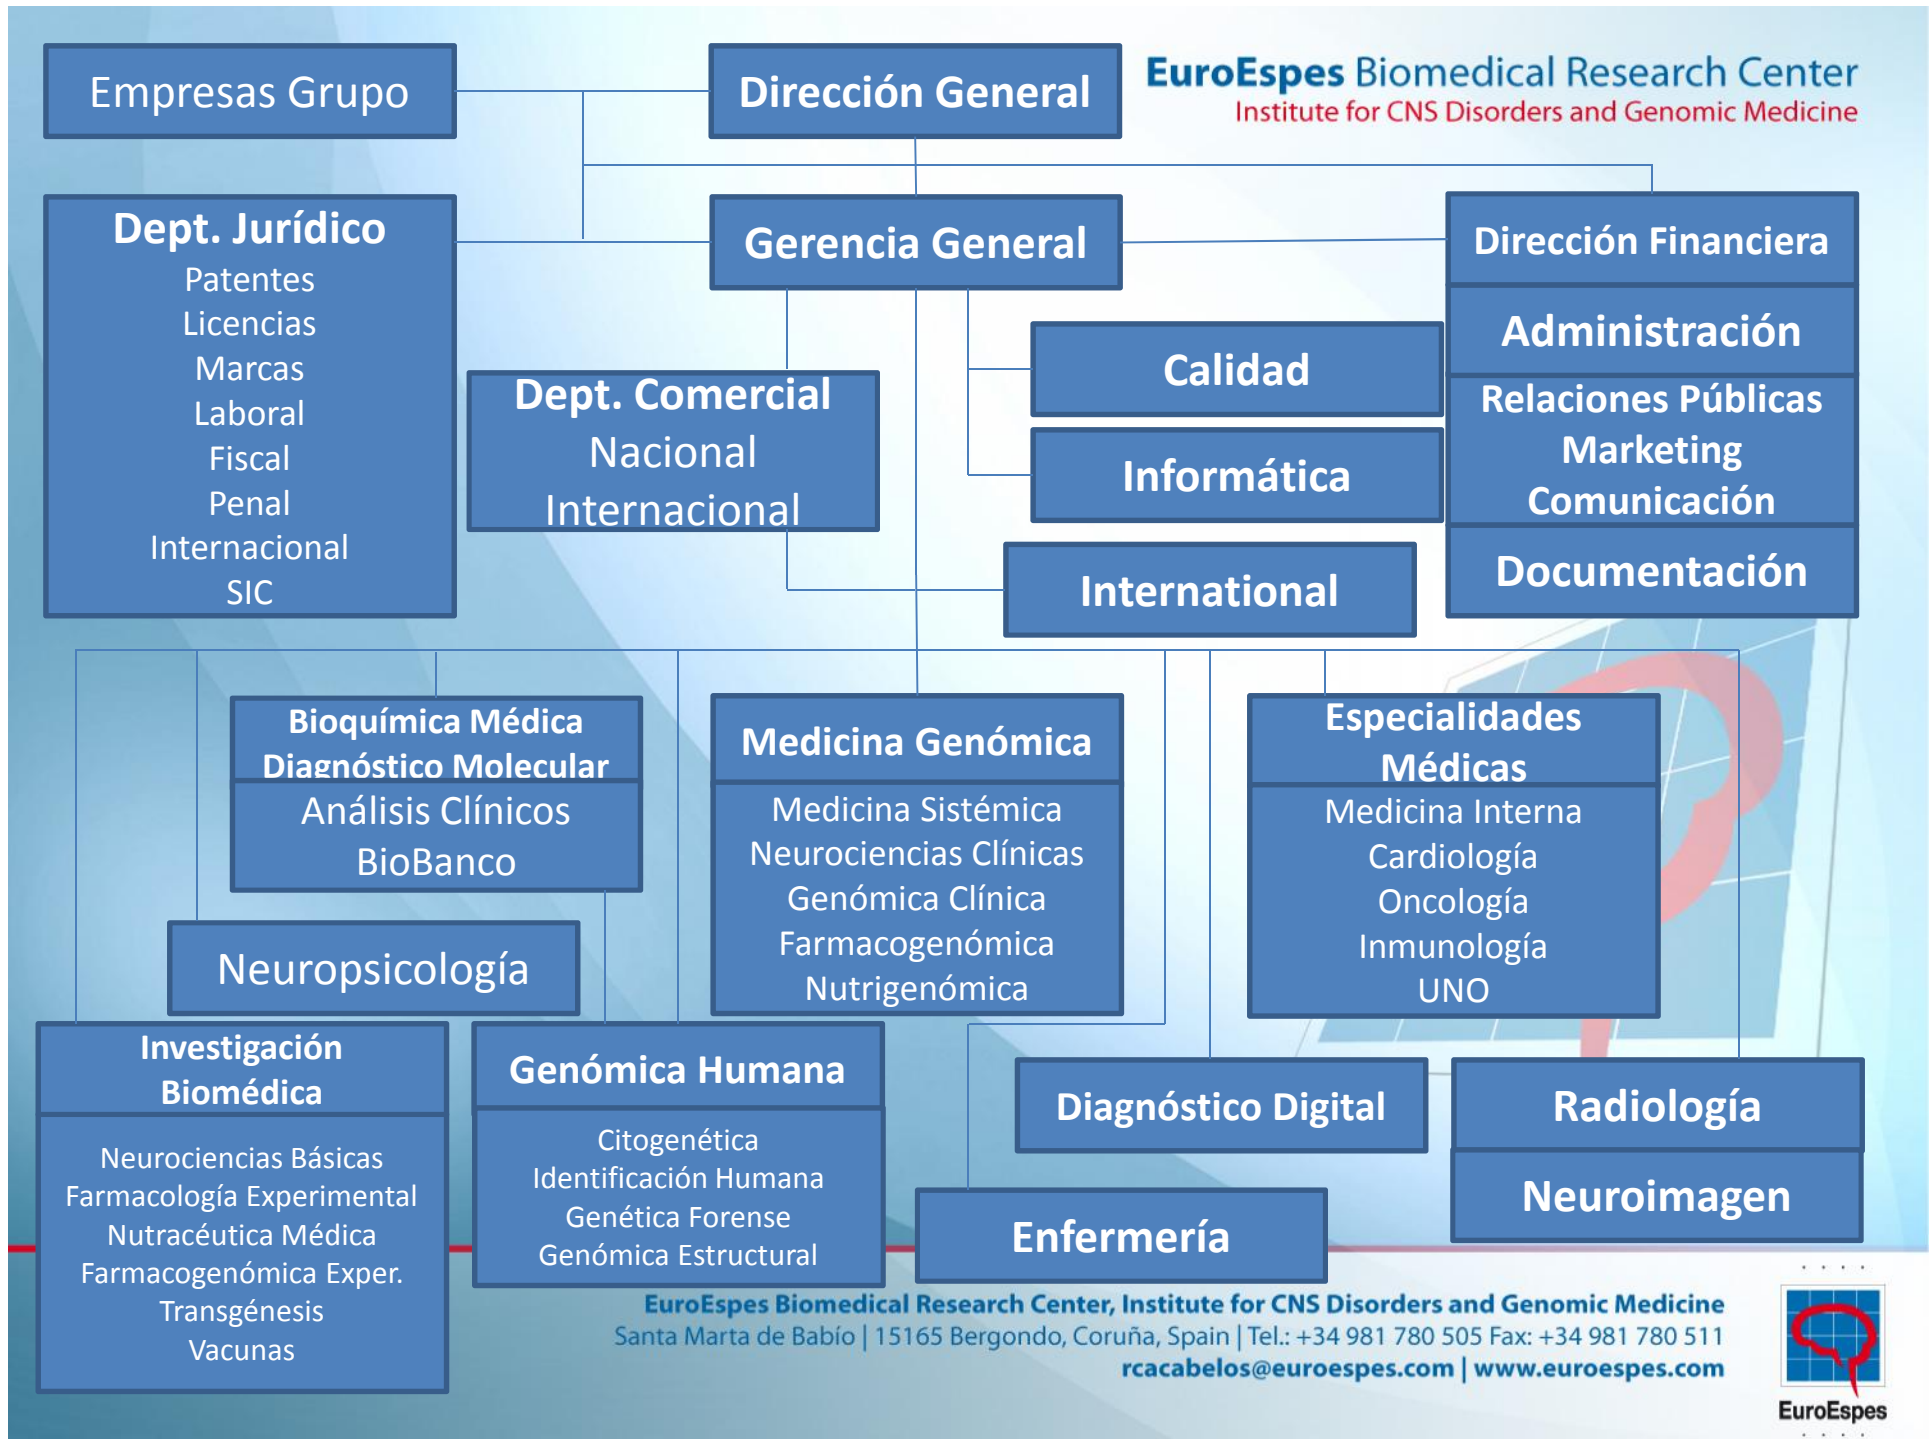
EuroEspes Biomedical Research Center
Institute for CNS Disorders and Genomic Medicine

Empresas Grupo

Dirección General

Dept. Jurídico
Patentes
Licencias
Marcas
Laboral
Fiscal
Penal
Internacional
SIC

Gerencia General

Dirección Financiera

Administración

Relaciones Públicas
Marketing
Comunicación

Documentación

Dept. Comercial
Nacional
Internacional

Calidad

Informática

International

Bioquímica Médica
Diagnóstico Molecular
Análisis Clínicos
BioBanco

Medicina Genómica
Medicina Sistémica
Neurociencias Clínicas
Genómica Clínica
Farmacogenómica
Nutrigenómica

Especialidades Médicas
Medicina Interna
Cardiología
Oncología
Inmunología
UNO

Neuropsicología

Investigación Biomédica
Neurociencias Básicas
Farmacología Experimental
Nutracéutica Médica
Farmacogenómica Exper.
Transgénesis
Vacunas

Genómica Humana
Citogenética
Identificación Humana
Genética Forense
Genómica Estructural

Diagnóstico Digital

Radiología

Neuroimagen

Enfermería

EuroEspes Biomedical Research Center, Institute for CNS Disorders and Genomic Medicine
Santa Marta de Babío | 15165 Bergondo, Coruña, Spain | Tel.: +34 981 780 505 Fax: +34 981 780 511
rcacabelos@euroespes.com | www.euroespes.com

EuroEspes